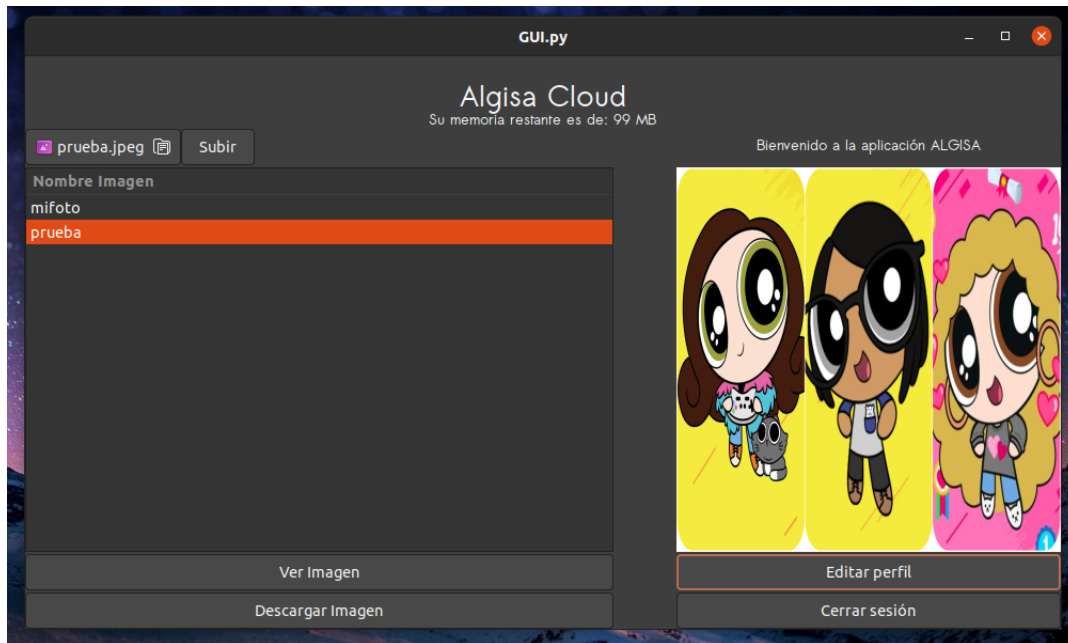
GUI.py

Algisa Cloud
Su memoria restante es de: 99 MB

prueba.jpeg
Subir

Bienvenido a la aplicación ALGISA

| Nombre Imagen |
|---|
| mifoto |
| prueba |

Ver Imagen
Descargar Imagen
Editar perfil
Cerrar sesión